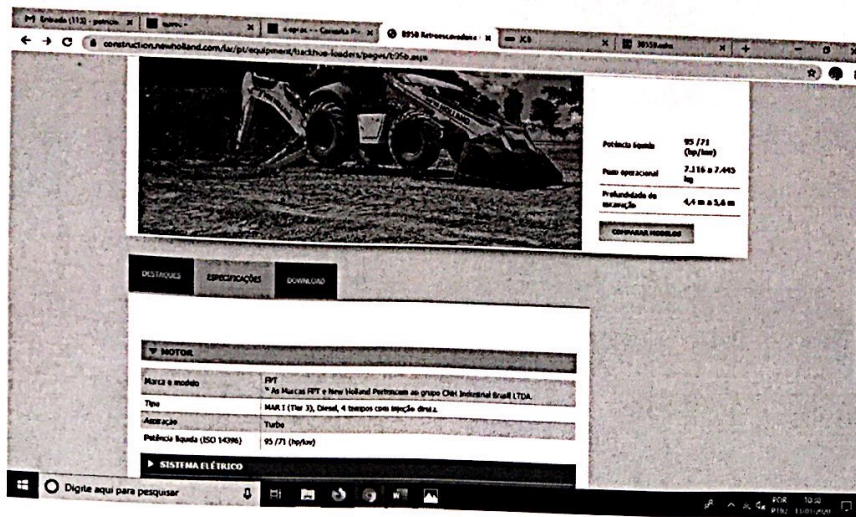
M Entrada (113) - potncia | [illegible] | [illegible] - Consulta P... | B95B Retroescavadeira | JCB | B95B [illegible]

construction.newholland.com/lar/pt/equipment/backhoe-loaders/pages/b95b.aspx

| | |
|---|---|
| Potência líquida | 95 /71 (hp/kw) |
| Peso operacional | 7.116 a 7.445 kg |
| Profundidade de escavação | 4,4 m a 5,6 m |

COMPARAR MODELOS

DESTAQUES | ESPECIFICAÇÕES | DOWNLOAD

▼ MOTOR

| | |
|---|---|
| Marca e modelo | FPT * As Marcas FPT e New Holland Pertencem ao grupo CNH Industrial Brasil LTDA. |
| Tipo | MAR I (Tier 3), Diesel, 4 tempos com injeção direta. |
| Aspiração | Turbo |
| Potência líquida (ISO 14396) | 95 /71 (hp/kw) |

▶ SISTEMA ELÉTRICO

Digite aqui para pesquisar

POR PTB2 10:50 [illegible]